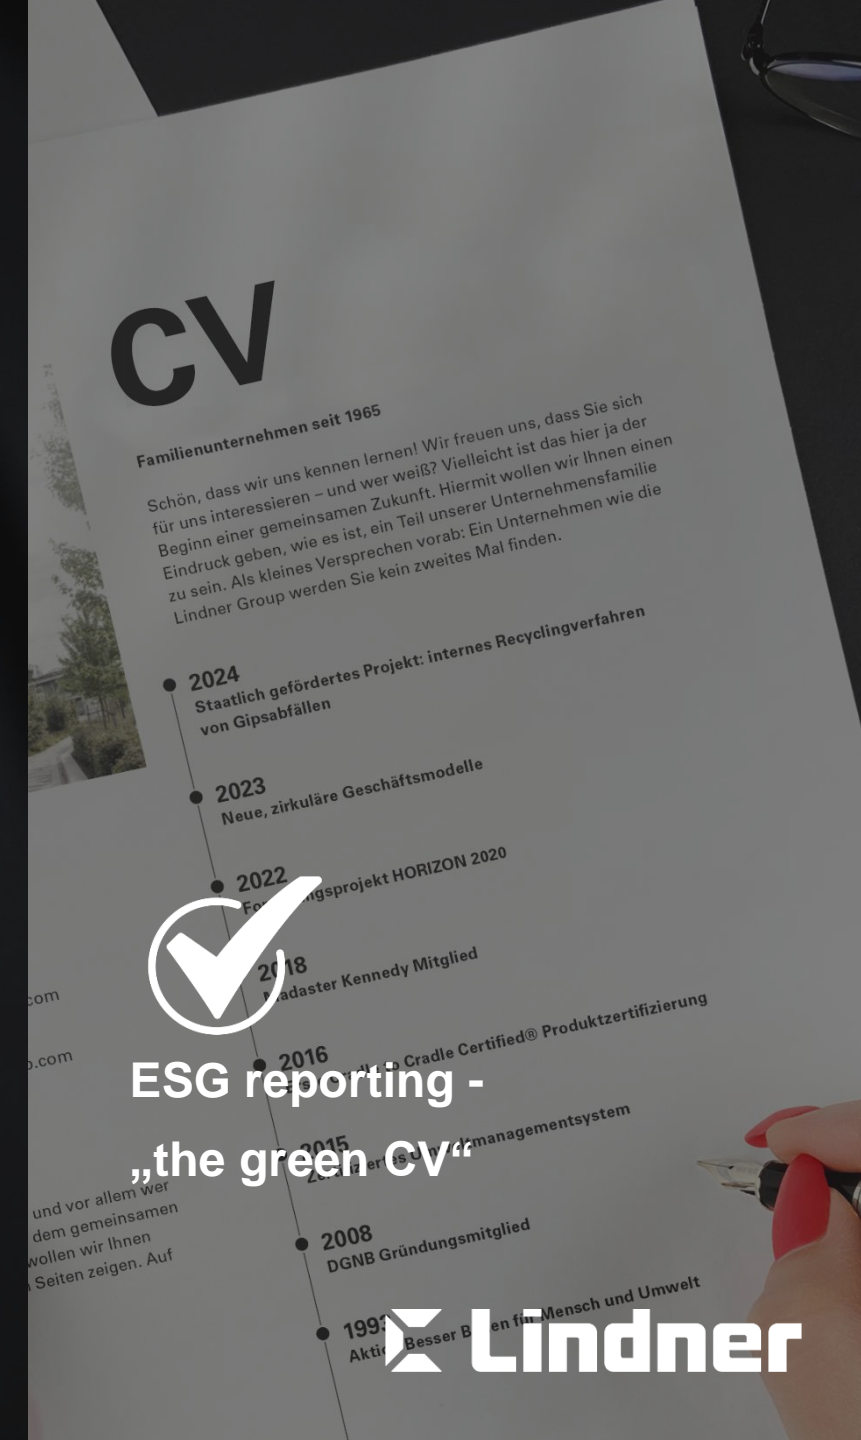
CV

Familienunternehmen seit 1965

Schön, dass wir uns kennen lernen! Wir freuen uns, dass Sie sich für uns interessieren – und wer weiß? Vielleicht ist das hier ja der Beginn einer gemeinsamen Zukunft. Hiermit wollen wir Ihnen einen Eindruck geben, wie es ist, ein Teil unserer Unternehmensfamilie zu sein. Als kleines Versprechen vorab: Ein Unternehmen wie die Lindner Group werden Sie kein zweites Mal finden.

2024
Staatlich gefördertes Projekt: internes Recyclingverfahren von Gipsabfällen

2023
Neue, zirkuläre Geschäftsmodelle

2022
Fo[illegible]ngsprojekt HORIZON 2020

2018
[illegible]adaster Kennedy Mitglied

2016
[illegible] Cradle Certified® Produktzertifizierung

2015
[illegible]managementsystem

2008
DGNB Gründungsmitglied

199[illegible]
Akti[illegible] Besser B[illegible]en für Mensch und Umwelt

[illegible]com
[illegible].com

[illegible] und vor allem wer
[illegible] dem gemeinsamen
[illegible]wollen wir Ihnen
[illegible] Seiten zeigen. Auf

ESG reporting -
„the green CV“

Lindner